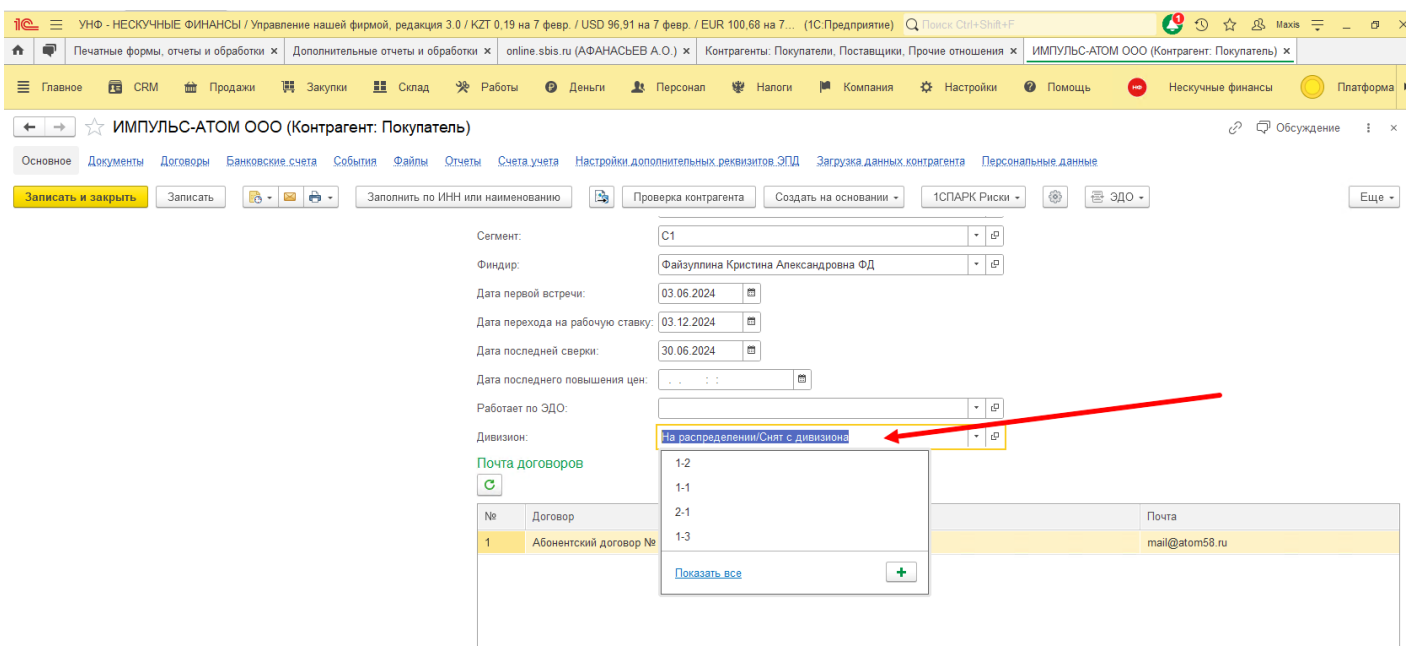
1С УНФ - НЕСКУЧНЫЕ ФИНАНСЫ / Управление нашей фирмой, редакция 3.0 / KZT 0,19 на 7 февр. / USD 96,91 на 7 февр. / EUR 100,68 на 7... (1С:Предприятие) Поиск Ctrl+Shift+F Maxis

Печатные формы, отчеты и обработки × Дополнительные отчеты и обработки × online.sbis.ru (АФАНАСЬЕВ А.О.) × Контрагенты: Покупатели, Поставщики, Прочие отношения × ИМПУЛЬС-АТОМ ООО (Контрагент: Покупатель) ×

Главное CRM Продажи Закупки Склад Работы Деньги Персонал Налоги Компания Настройки Помощь Нескучные финансы Платформа

ИМПУЛЬС-АТОМ ООО (Контрагент: Покупатель) Обсуждение

Основное Документы Договоры Банковские счета События Файлы Отчеты Счета учета Настройки дополнительных реквизитов ЭПД Загрузка данных контрагента Персональные данные

Записать и закрыть Записать Заполнить по ИНН или наименованию Проверка контрагента Создать на основании 1СПАРК Риски ЭДО Еще

Сегмент: С1
Финдир: Файзуллина Кристина Александровна ФД
Дата первой встречи: 03.06.2024
Дата перехода на рабочую ставку: 03.12.2024
Дата последней сверки: 30.06.2024
Дата последнего повышения цен: . . : :
Работает по ЭДО:
Дивизион: На распределении/Снят с дивизиона

Почта договоров

| № | Договор | Почта |
|---|---|---|
| 1 | Абонентский договор № | mail@atom58.ru |

1-2
1-1
2-1
1-3
Показать все